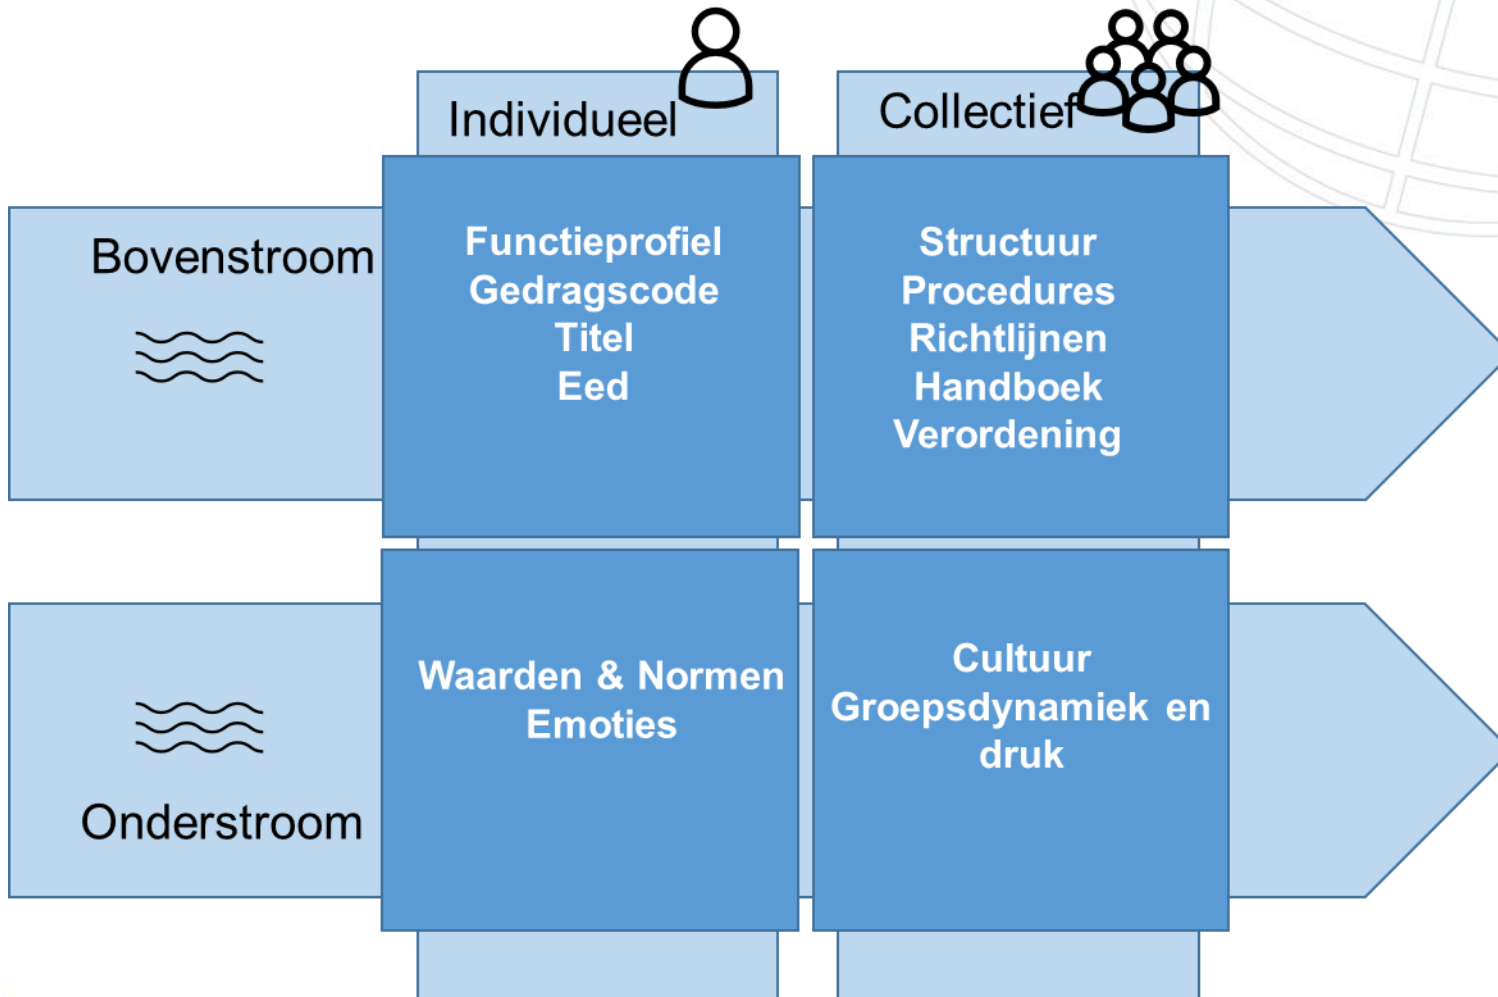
Individueel

Collectief

Bovenstroom

Functieprofiel
Gedragscode
Titel
Eed

Structuur
Procedures
Richtlijnen
Handboek
Verordening

Onderstroom

Waarden & Normen
Emoties

Cultuur
Groepsdynamiek en druk